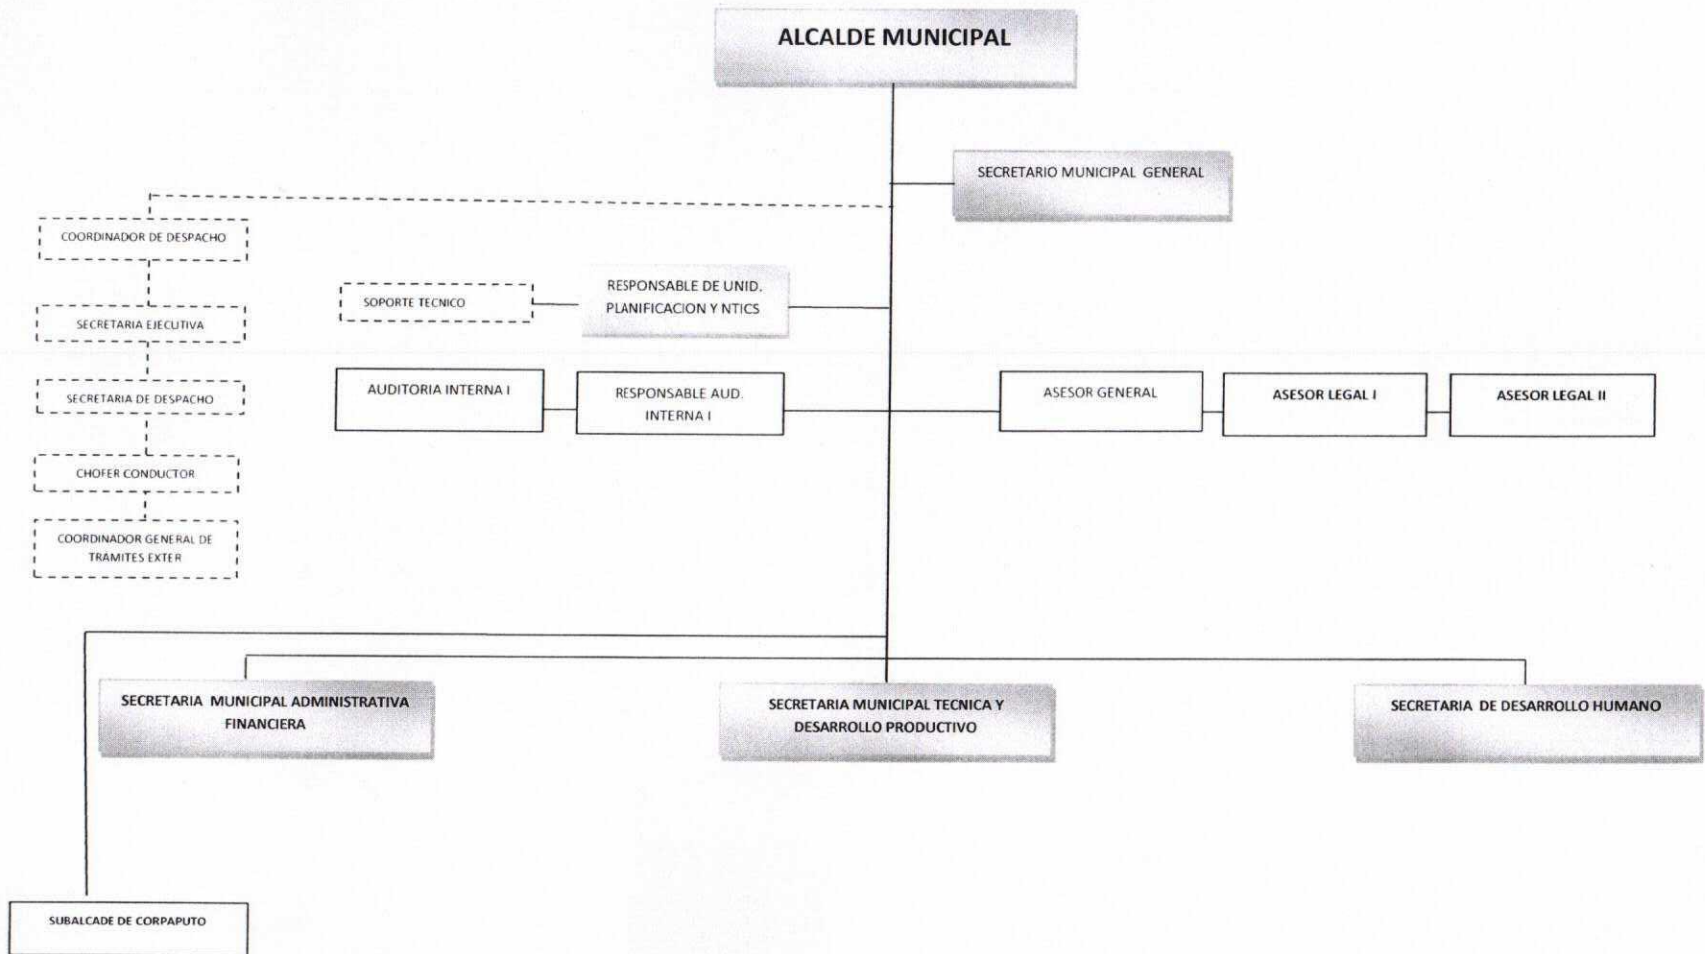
ALCALDE MUNICIPAL

SECRETARIO MUNICIPAL GENERAL

COORDINADOR DE DESPACHO

SECRETARIA EJECUTIVA

SECRETARIA DE DESPACHO

CHOFER CONDUCTOR

COORDINADOR GENERAL DE TRAMITES EXTER

SOPORTE TECNICO

RESPONSABLE DE UNID. PLANIFICACION Y NTICS

AUDITORIA INTERNA I

RESPONSABLE AUD. INTERNA I

ASESOR GENERAL

ASESOR LEGAL I

ASESOR LEGAL II

SECRETARIA MUNICIPAL ADMINISTRATIVA FINANCIERA

SECRETARIA MUNICIPAL TECNICA Y DESARROLLO PRODUCTIVO

SECRETARIA DE DESARROLLO HUMANO

SUBALCADE DE CORPAPUTO